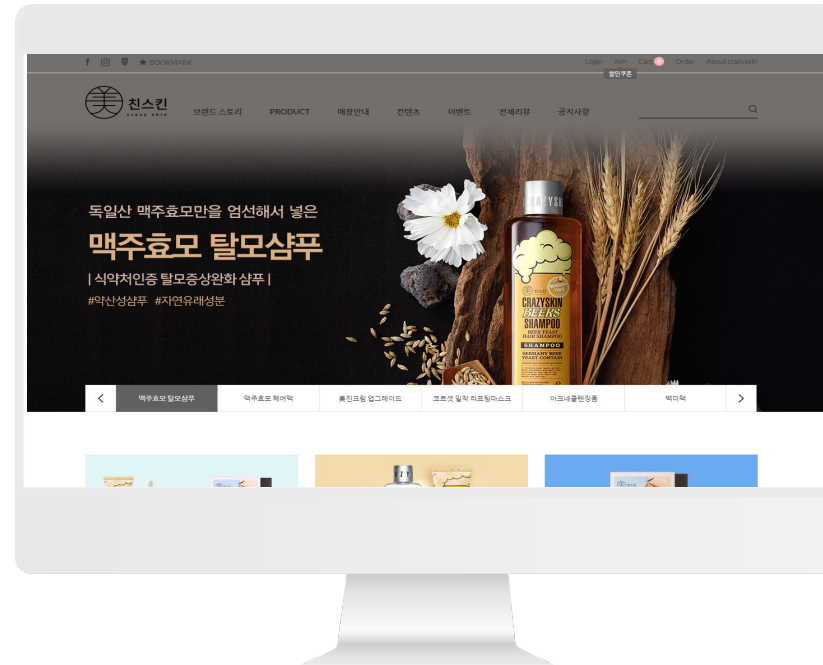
BOOKMARK

Login Join Cart 0 Order About crazyskin

할인쿠폰

美 친스킨 crazy skin

브랜드 스토리 PRODUCT 매장안내 컨텐츠 이벤트 전체리뷰 공지사항

독일산 맥주효모만을 엄선해서 넣은

맥주효모 탈모샴푸

| 식약처인증 탈모증상완화 샴푸 |

#약산성샴푸 #자연유래성분

CRAZYSKIN BEERS SHAMPOO BEER YEAST HAIR SHAMPOO SHAMPOO GERMANY BEER YEAST CONTAIN

| 맥주효모 탈모샴푸 | 맥주효모 헤어팩 | 美친크림 업그레이드 | 코르셋 일락 리프팅마스크 | 아크네클렌징폼 | 팩미팩 |
|---|---|---|---|---|---|